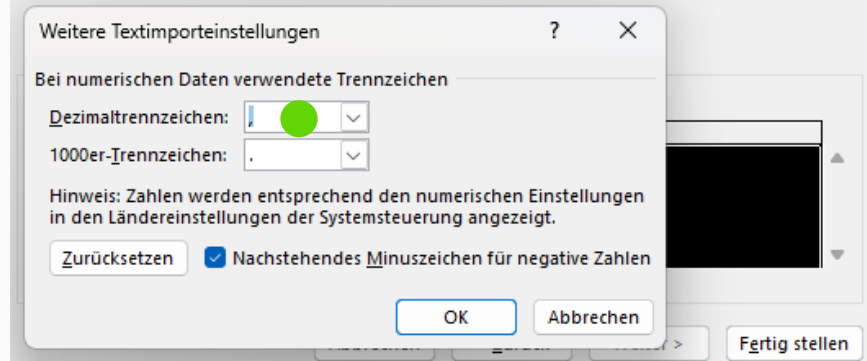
Weitere Textimporteinstellungen ? ✕

Bei numerischen Daten verwendete Trennzeichen

Dezimaltrennzeichen: ,

1000er-Trennzeichen: .

Hinweis: Zahlen werden entsprechend den numerischen Einstellungen in den Ländereinstellungen der Systemsteuerung angezeigt.

Zurücksetzen

Nachstehendes Minuszeichen für negative Zahlen

OK

Abbrechen

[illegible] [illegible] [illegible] >

Fertig stellen